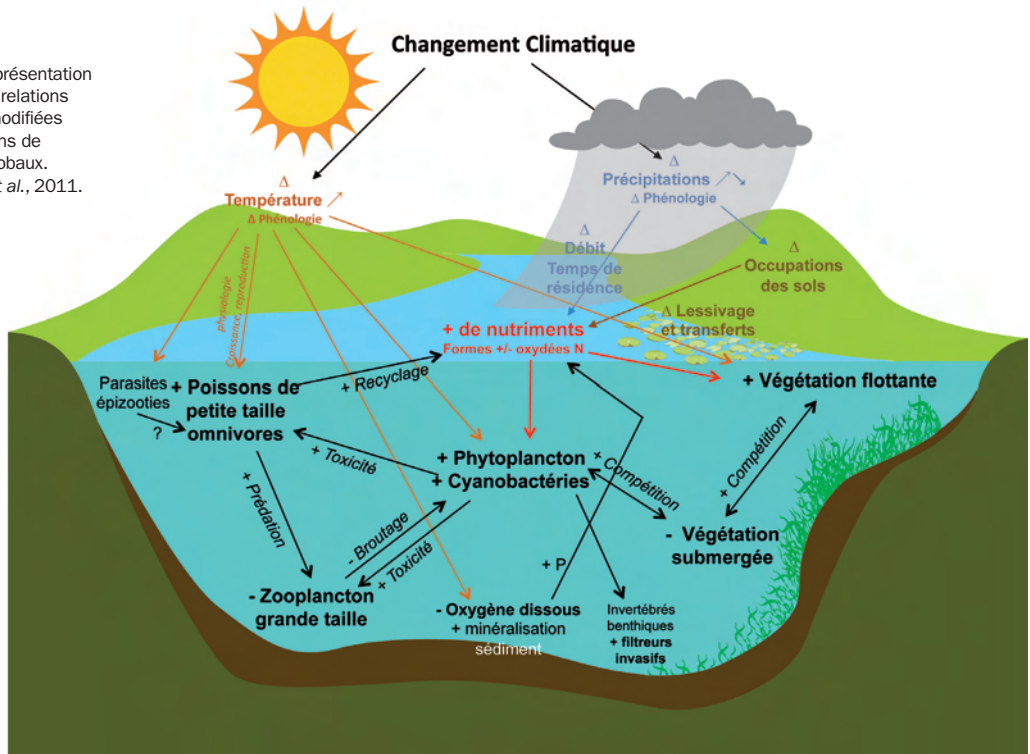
présentation
relations
modifiées
ns de
obaux.
t al., 2011.

Changement Climatique

Δ
Température ↗
Δ Phénologie

Δ
Précipitations ↗↘
Δ Phénologie

Δ
Débit
Temps de
résidence

Δ
Occupations
des sols

Δ Lessivage
et transferts

+ de nutriments
Formes +/- oxydées N

phénologie
Croissance, reproduction

Parasites
épizooties

?

+ Poissons de
petite taille
omnivores

+ Recyclage

+ Végétation flottante

+ Toxicité

+ Phytoplancton
+ Cyanobactéries

+ Compétition

+ Compétition

+ Prédation

- Broutage

+ Toxicité

- Végétation
submergée

+ P

- Zooplancton
grande taille

- Oxygène dissous
+ minéralisation
sédiment

Invertébrés
benthiques
+ filtreurs
invasifs